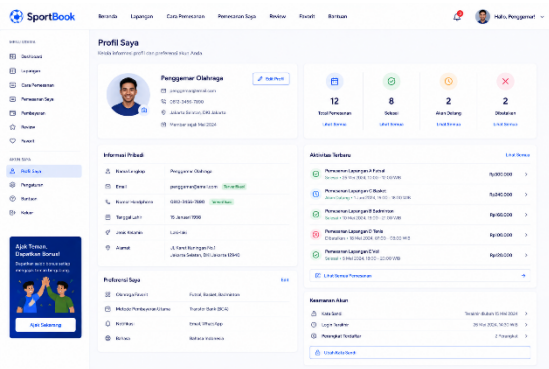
SportBook

Beranda Lapangan Cara Pemesanan Pemesanan Saya Review Favorit Bantuan

Halo, Pengemar!

MENU UTAMA

Dashboard

Lapangan

Cara Pemesanan

Pemesanan Saya

Pembayaran

Review

Favorit

AKUN SAYA

Profil Saya

Pengaturan

Bantuan

Keluar

Ajak Teman, Dapatkan Bonus!

Dapatkan poin bonus setiap mengajak teman bergabung

Ajak Sekarang

Profil Saya

Kelola informasi profil dan preferensi akun Anda

Penggemar Olahraga

Edit Profil

penggemar@email.com

0812-3456-7890

Jakarta Selatan, DKI Jakarta

Member sejak Mar 2024

12
Total Pemesanan
Lihat Semua

8
Selesai
Lihat Semua

2
Akan Datang
Lihat Semua

2
Dibatalkan
Lihat Semua

Informasi Pribadi

Nama Lengkap Penggemar Olahraga

Email penggemar@email.com Terverifikasi

Nomor Handphone 0812-3456-7890 Terverifikasi

Tanggal Lahir 15 Januari 1998

Jenis Kelamin Laki-laki

Alamat Jl. Kenari Kuningan No.1 Jakarta Selatan, DKI Jakarta 12940

Aktivitas Terbaru

Lihat Semua

Pemesanan Lapangan A Futsal Rp300.000
Selesai • 20 Mei 2024, 13.00 - 15.00 WIB

Pemesanan Lapangan C Basket Rp200.000
Selesai • 15 Mei 2024, 16.00 - 18.00 WIB

Pemesanan Lapangan B Badminton Rp150.000
Selesai • 10 Mei 2024, 19.00 - 21.00 WIB

Pemesanan Lapangan D Tenis Rp400.000
Dibatalkan • 08 Mei 2024, 07.00 - 09.00 WIB

Pemesanan Lapangan E Voli Rp250.000
Selesai • 5 Mei 2024, 15.00 - 17.00 WIB

Lihat Semua Pemesanan

Preferensi Saya

Edit

Olahraga Favorit Futsal, Basket, Badminton

Metode Pembayaran Utama Transfer Bank (BCA)

Notifikasi Email, WhatsApp

Bahasa Bahasa Indonesia

Keamanan Akun

Kata Sandi Terakhir diubah 10 Mei 2024

Login Terakhir 26 Mei 2024, 09.30 WIB

Perangkat Terdaftar 2 Perangkat

Ubah Kata Sandi